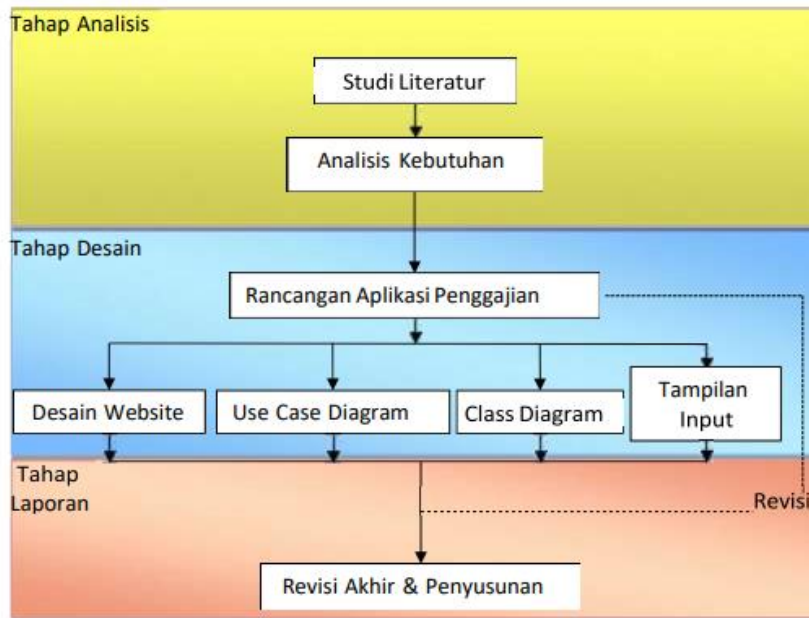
Tahap Analisis

Studi Literatur

Analisis Kebutuhan

Tahap Desain

Rancangan Aplikasi Penggajian

Desain Website

Use Case Diagram

Class Diagram

Tampilan Input

Tahap Laporan

Revisi

Revisi Akhir & Penyusunan